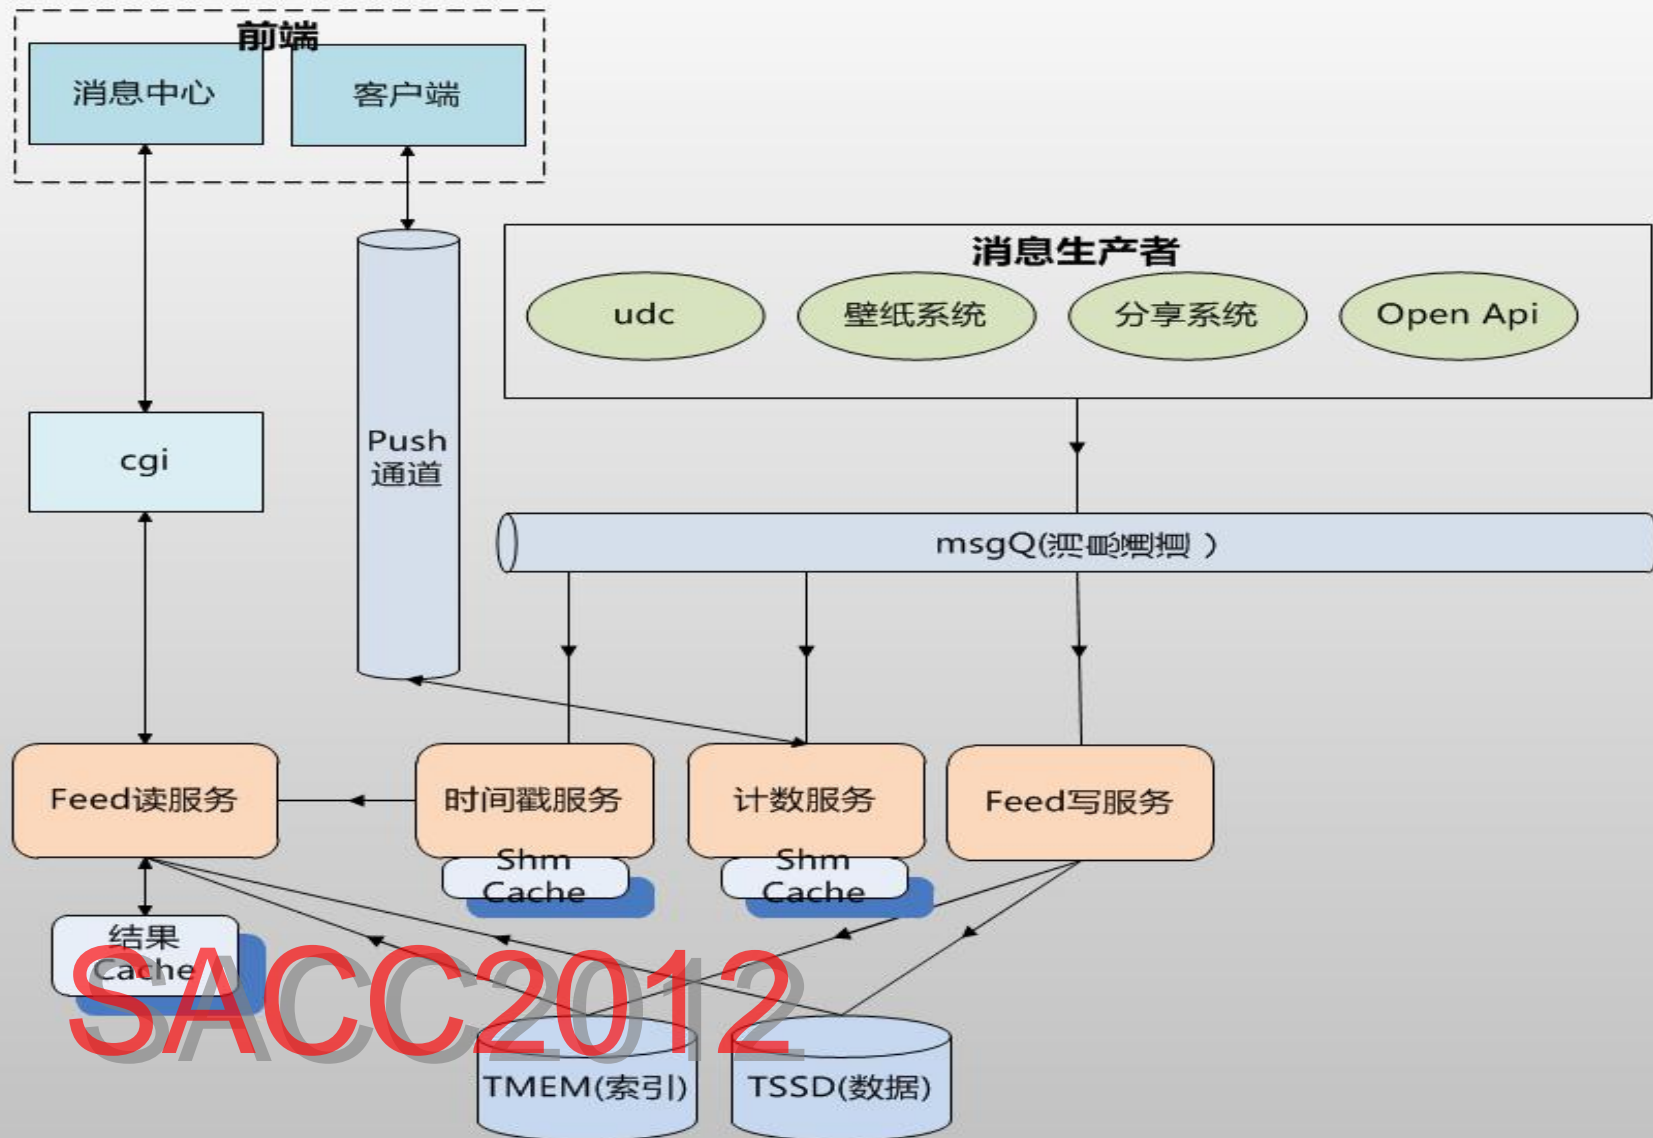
前端

消息中心

客户端

消息生产者

udc

壁纸系统

分享系统

Open Api

cgi

Push 通道

msgQ([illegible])

Feed读服务

时间戳服务

Shm Cache

计数服务

Shm Cache

Feed写服务

结果 Cache

SACC2012

TMEM(索引)

TSSD(数据)